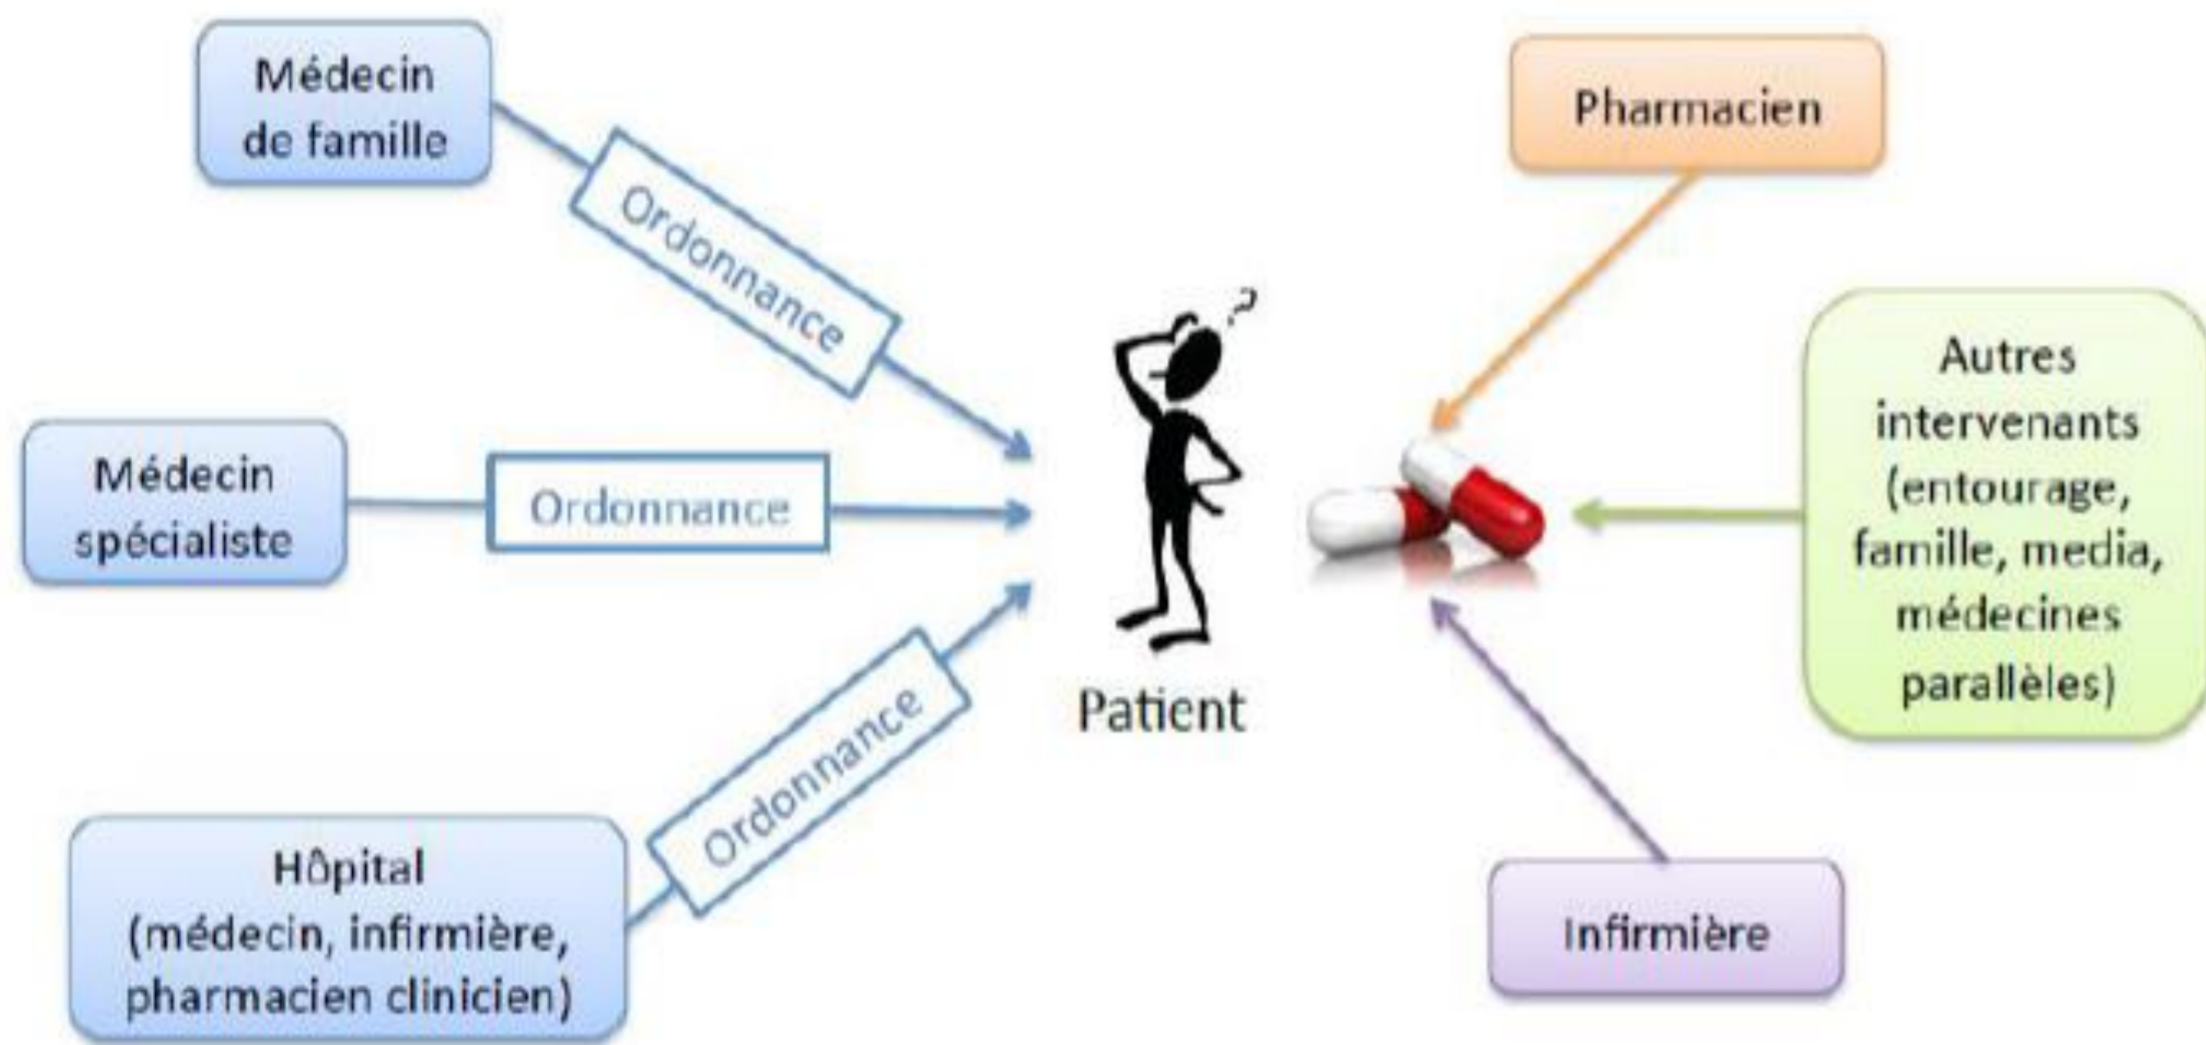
Médecin de famille

Ordonnance

Médecin spécialiste

Ordonnance

Hôpital (médecin, infirmière, pharmacien clinicien)

Ordonnance

?

Patient

Pharmacien

Autres intervenants (entourage, famille, media, médecines parallèles)

Infirmière